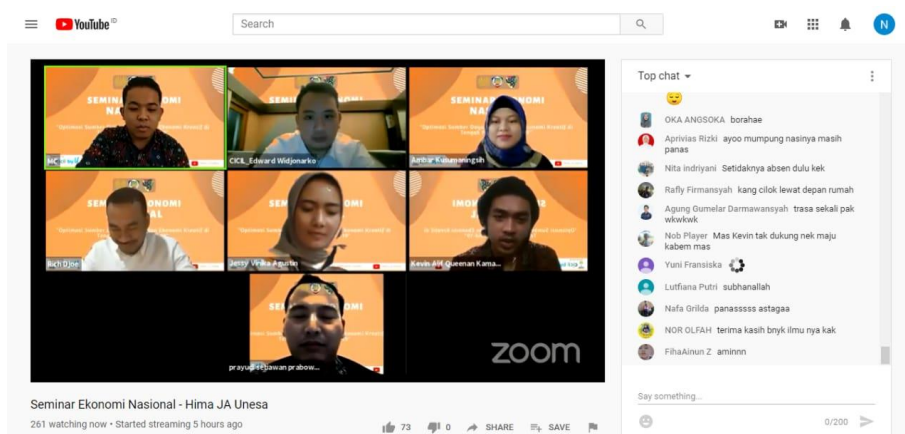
YouTube ID

Search

N

SEMINAR EKONOMI NASIONAL

MC

CICIL_Edward Widjonarko

Anbar Kusumaningsih

Rich Djoe

Jessy Vinika Agustin

Kevin Alif Queenan Kama...

prayudi setiawan prabow...

zoom

Top chat

OKA ANGSOKA borahae

Aprivias Rizki ayoo mumpung nasinya masih panas

Nita indriyani Setidaknya absen dulu kek

Rafly Firmansyah kang cilok lewat depan rumah

Agung Gumelar Darmawansyah trasa sekali pak wkwkwk

Nob Player Mas Kevin tak dukung nek maju kabem mas

Yuni Fransiska

Lutfiana Putri subhanallah

Nafa Grilda panasssss astagaa

NOR OLFAH terima kasih bnyk ilmu nya kak

FihaAinun Z aminnn

Say something...

0/200

Seminar Ekonomi Nasional - Hima JA Unesa

261 watching now • Started streaming 5 hours ago

73 0 SHARE SAVE